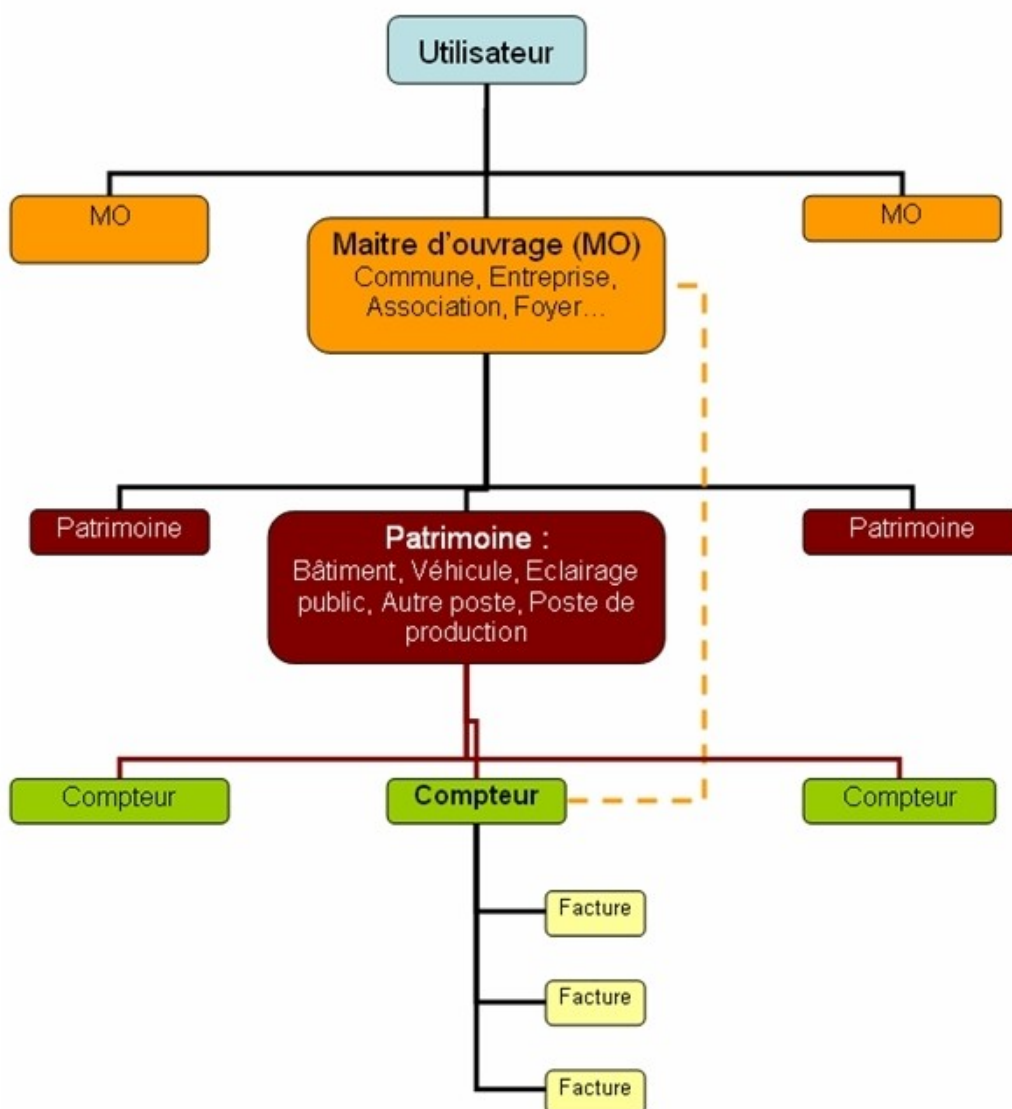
Utilisateur

MO

Maitre d'ouvrage (MO)
Commune, Entreprise, Association, Foyer…

MO

Patrimoine

Patrimoine :
Bâtiment, Véhicule, Eclairage public, Autre poste, Poste de production

Patrimoine

Compteur

Compteur

Compteur

Facture

Facture

Facture